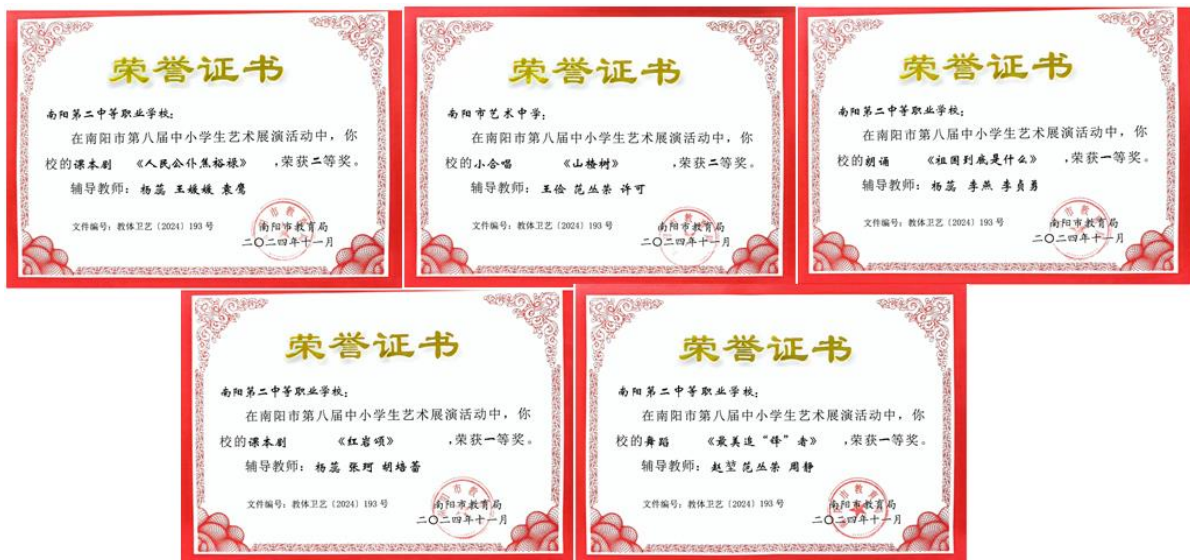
荣誉证书

南阳第二中等职业学校：

在南阳市第八届中小学生艺术展演活动中，你校的课本剧 《人民公仆焦裕禄》 ，荣获二等奖。

辅导教师：杨蕊 王媛媛 袁鹰

文件编号：教体卫艺〔2024〕193号

南阳市教育局

二〇二四年十一月

荣誉证书

南阳市艺术中学：

在南阳市第八届中小学生艺术展演活动中，你校的小合唱 《山楂树》 ，荣获二等奖。

辅导教师：王俭 范丝荣 许可

文件编号：教体卫艺〔2024〕193号

南阳市教育局

二〇二四年十一月

荣誉证书

南阳第二中等职业学校：

在南阳市第八届中小学生艺术展演活动中，你校的朗诵 《祖国到底是什么》 ，荣获一等奖。

辅导教师：杨蕊 李燕 李贞勇

文件编号：教体卫艺〔2024〕193号

南阳市教育局

二〇二四年十一月

荣誉证书

南阳第二中等职业学校：

在南阳市第八届中小学生艺术展演活动中，你校的课本剧 《红岩颂》 ，荣获一等奖。

辅导教师：杨蕊 张珂 胡培蕾

文件编号：教体卫艺〔2024〕193号

南阳市教育局

二〇二四年十一月

荣誉证书

南阳第二中等职业学校：

在南阳市第八届中小学生艺术展演活动中，你校的舞蹈 《最美追"锋"者》 ，荣获一等奖。

辅导教师：赵莹 范丝荣 周静

文件编号：教体卫艺〔2024〕193号

南阳市教育局

二〇二四年十一月